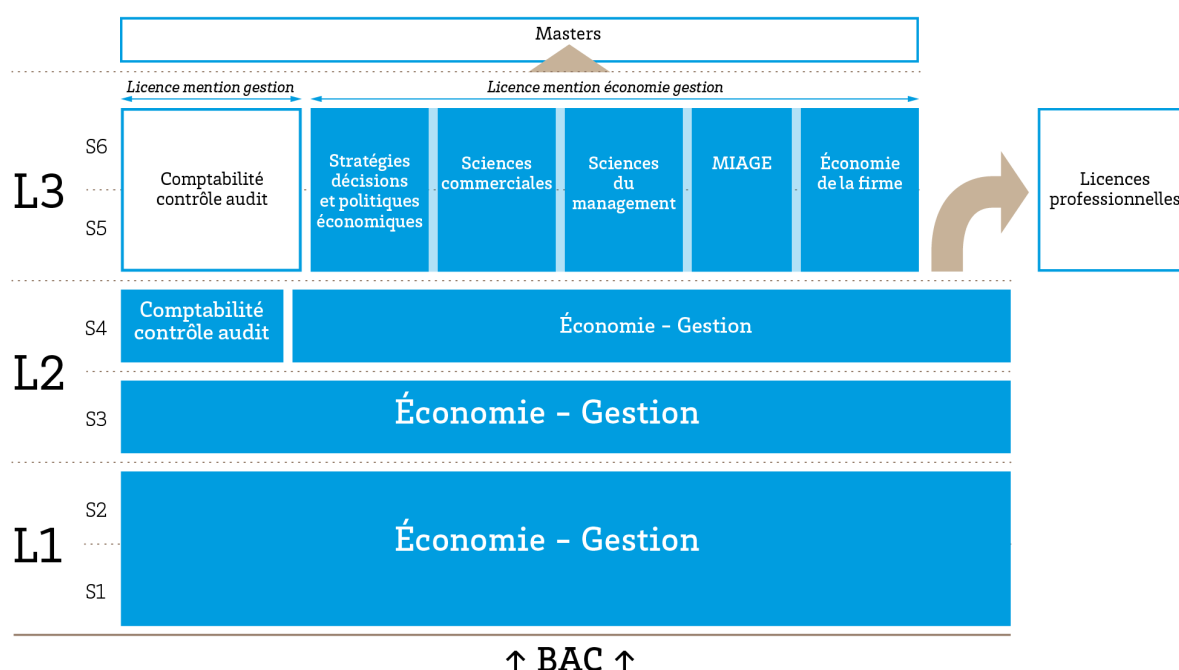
Masters

Licence mention gestion

Licence mention économie gestion

L3

S6

S5

Comptabilité contrôle audit

Stratégies décisions et politiques économiques

Sciences commerciales

Sciences du management

MIAGE

Économie de la firme

Licences professionnelles

L2

S4

Comptabilité contrôle audit

Économie - Gestion

S3

Économie - Gestion

L1

S2

S1

Économie - Gestion

↑ BAC ↑